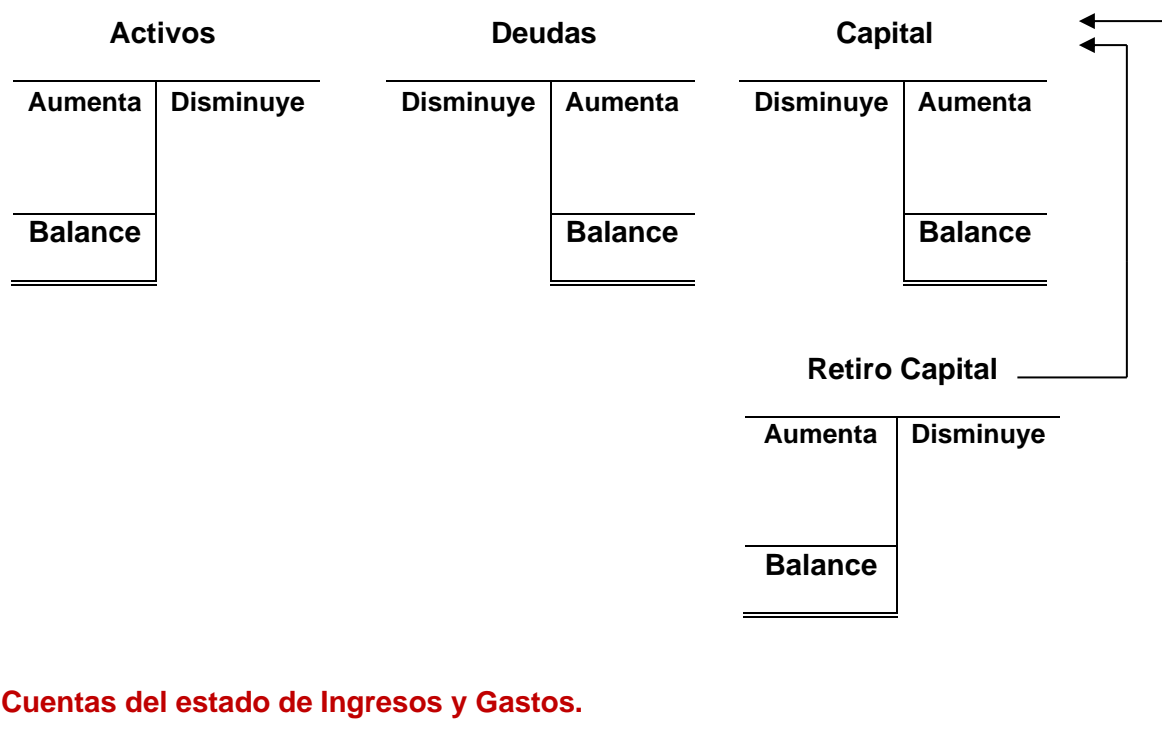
Activos

| Aumenta | Disminuye |
|---|---|
| Balance | |

Deudas

| Disminuye | Aumenta |
|---|---|
| | Balance |

Capital

| Disminuye | Aumenta |
|---|---|
| | Balance |

Retiro Capital

| Aumenta | Disminuye |
|---|---|
| Balance | |

Cuentas del estado de Ingresos y Gastos.